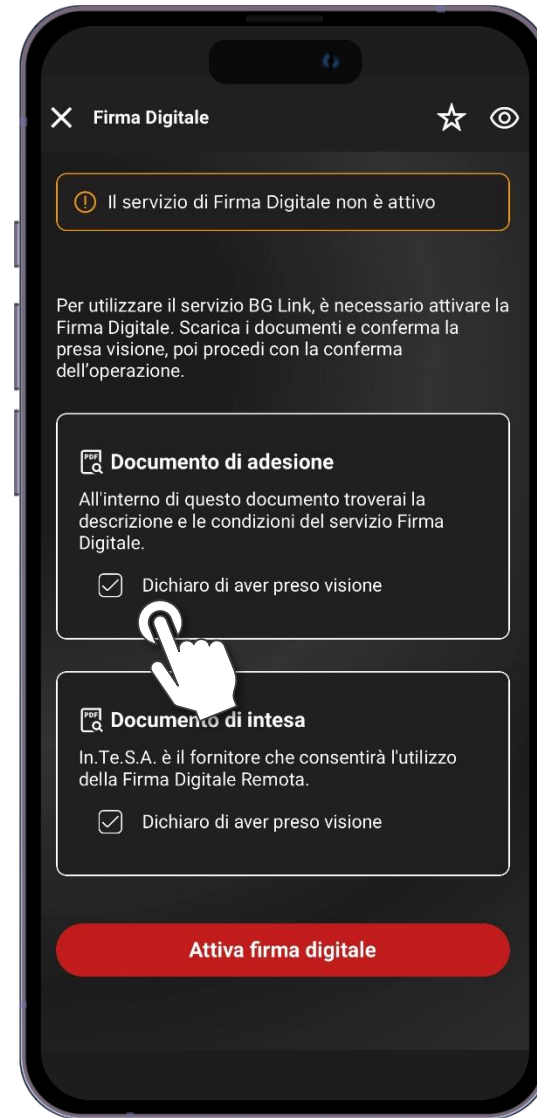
Firma Digitale

Il servizio di Firma Digitale non è attivo

Per utilizzare il servizio BG Link, è necessario attivare la Firma Digitale. Scarica i documenti e conferma la presa visione, poi procedi con la conferma dell'operazione.

PDF Documento di adesione

All'interno di questo documento troverai la descrizione e le condizioni del servizio Firma Digitale.

Dichiaro di aver preso visione

PDF Documento di intesa

In.Te.S.A. è il fornitore che consentirà l'utilizzo della Firma Digitale Remota.

Dichiaro di aver preso visione

Attiva firma digitale